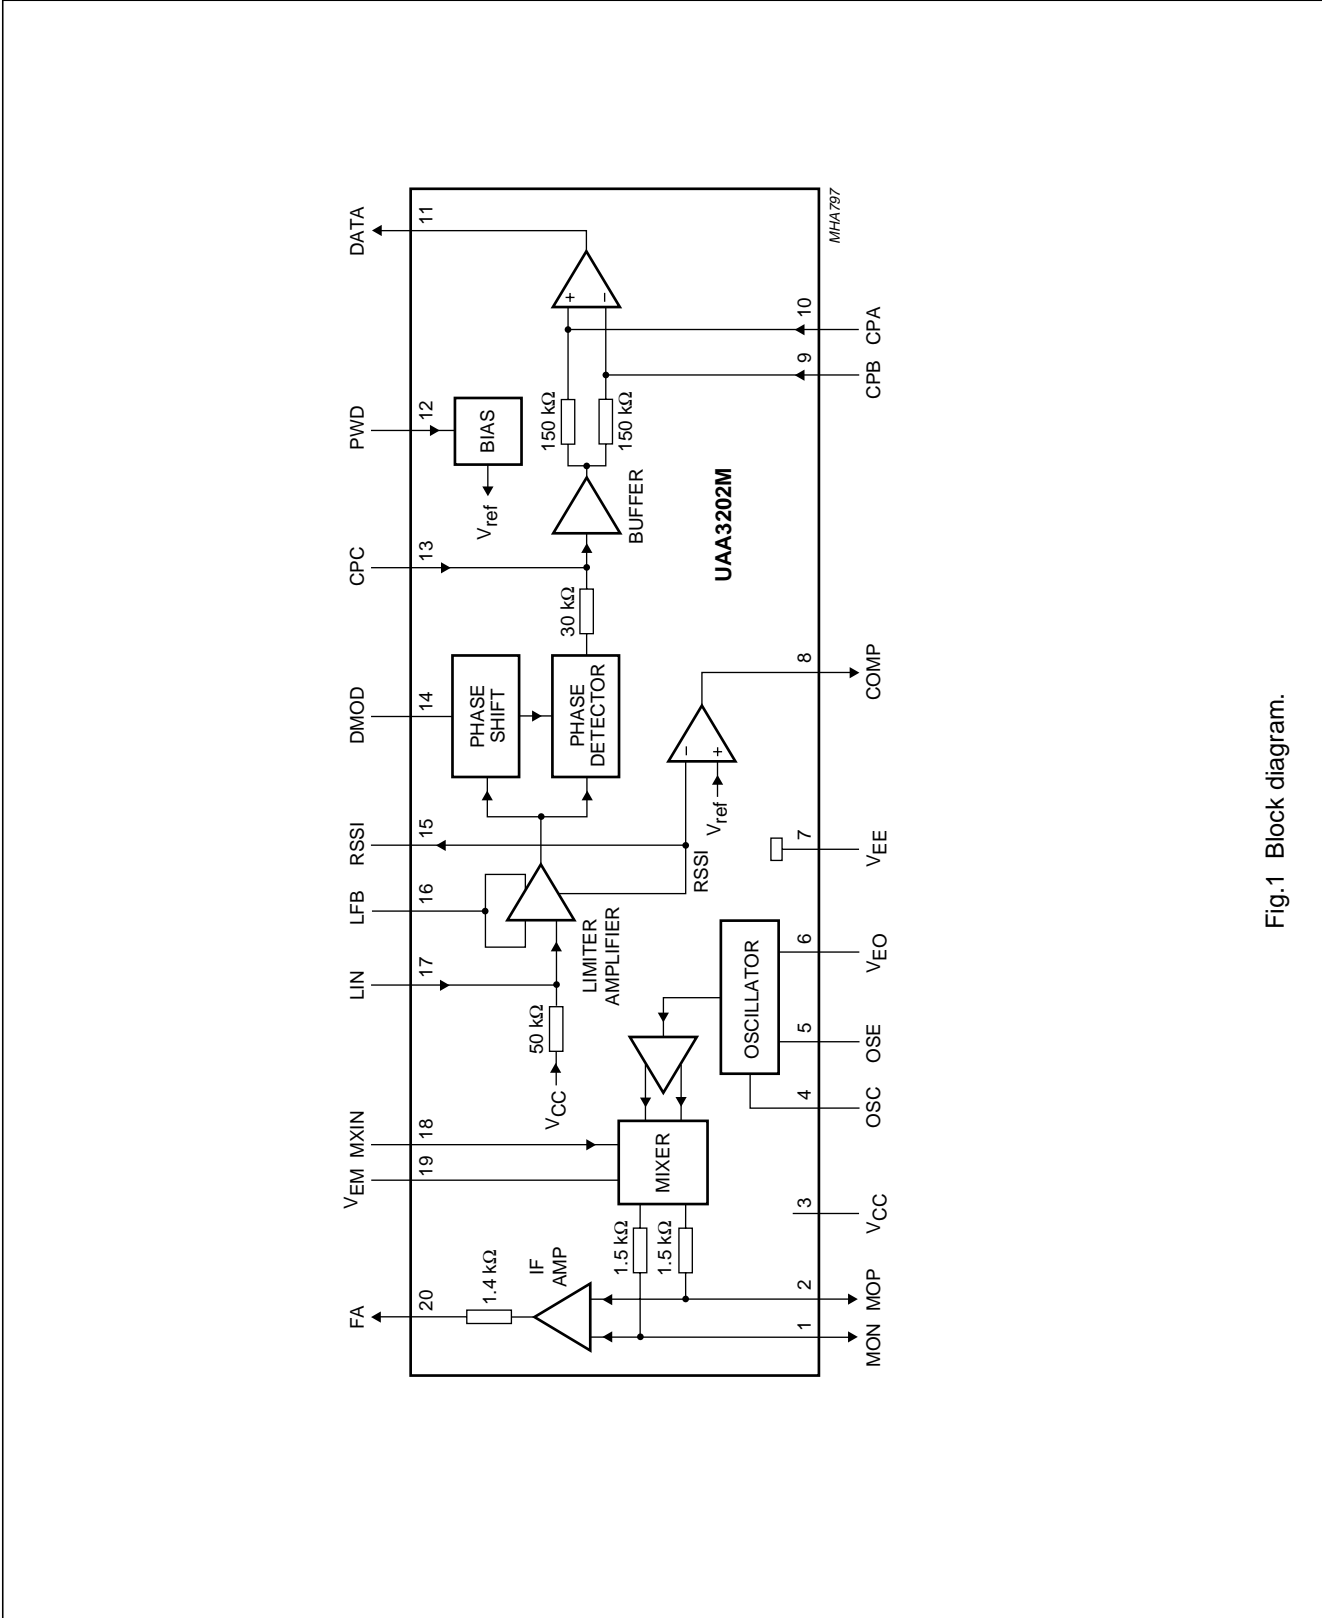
DATA
11
MHA797
PWD
12
BIAS
$V_{ref}$
150 kΩ
150 kΩ
BUFFER
10
CPA
9
CPB
CPC
13
30 kΩ
UAA3202M
DMOD
14
PHASE SHIFT
PHASE DETECTOR
8
COMP
RSSI
15
$V_{ref}$
7
$V_{EE}$
LFB
16
RSSI
LIMITER AMPLIFIER
LIN
17
50 kΩ
$V_{CC}$
OSCILLATOR
6
$V_{EO}$
5
OSE
4
OSC
$V_{EM}$ MXIN
18
19
MIXER
3
$V_{CC}$
FA
20
1.4 kΩ
IF AMP
1.5 kΩ
1.5 kΩ
2
MOP
1
MON

Fig.1 Block diagram.